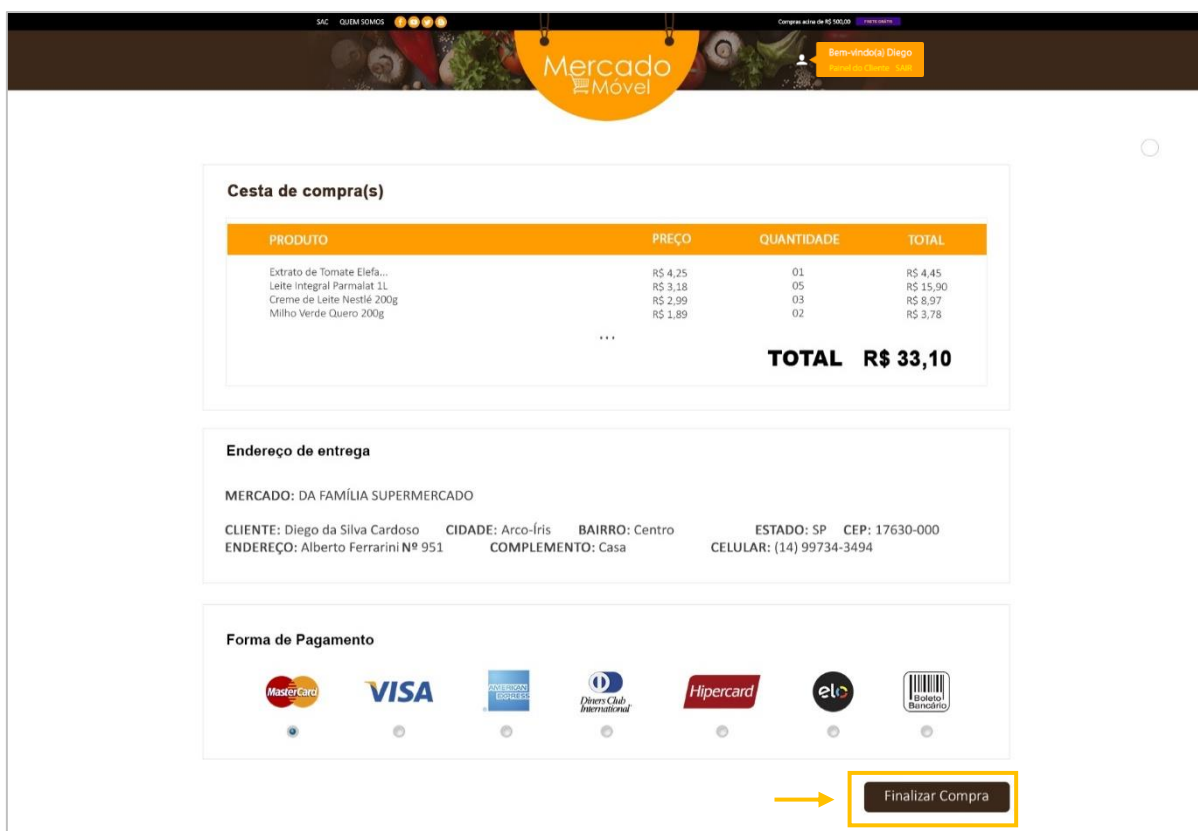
SAC QUEM SOMOS

Compras acima de R$ 500,00 FRETE GRÁTIS

Mercado Móvel

Bem-vindo(a) Diego
Painel do Cliente SAIR

Cesta de compra(s)

| PRODUTO | PREÇO | QUANTIDADE | TOTAL |
|---|---|---|---|
| Extrato de Tomate Elefa... | R$ 4,25 | 01 | R$ 4,45 |
| Leite Integral Parmalat 1L | R$ 3,18 | 05 | R$ 15,90 |
| Creme de Leite Nestlé 200g | R$ 2,99 | 03 | R$ 8,97 |
| Milho Verde Quero 200g | R$ 1,89 | 02 | R$ 3,78 |

...

TOTAL R$ 33,10

Endereço de entrega

MERCADO: DA FAMÍLIA SUPERMERCADO

CLIENTE: Diego da Silva Cardoso CIDADE: Arco-Íris BAIRRO: Centro ESTADO: SP CEP: 17630-000
ENDEREÇO: Alberto Ferrarini Nº 951 COMPLEMENTO: Casa CELULAR: (14) 99734-3494

Forma de Pagamento

MasterCard VISA AMERICAN EXPRESS Diners Club International Hipercard elo Boleto Bancário

Finalizar Compra